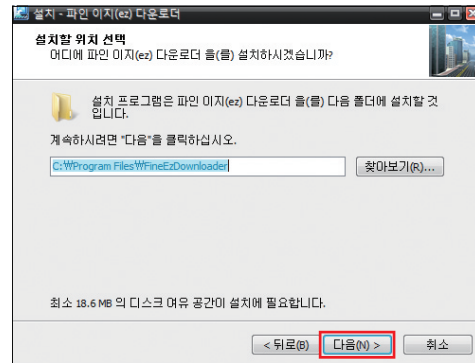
설치 - 파인 이지(ez) 다운로더

설치할 위치 선택
어디에 파인 이지(ez) 다운로더 을(를) 설치하시겠습니까?

설치 프로그램은 파인 이지(ez) 다운로더 을(를) 다음 폴더에 설치할 것입니다.

계속하시려면 "다음"을 클릭하십시오.

C:\Program Files\FineEzDownloader

찾아보기(R)...

최소 18.6 MB 의 디스크 여유 공간이 설치에 필요합니다.

< 뒤로(B) 다음(N) > 취소